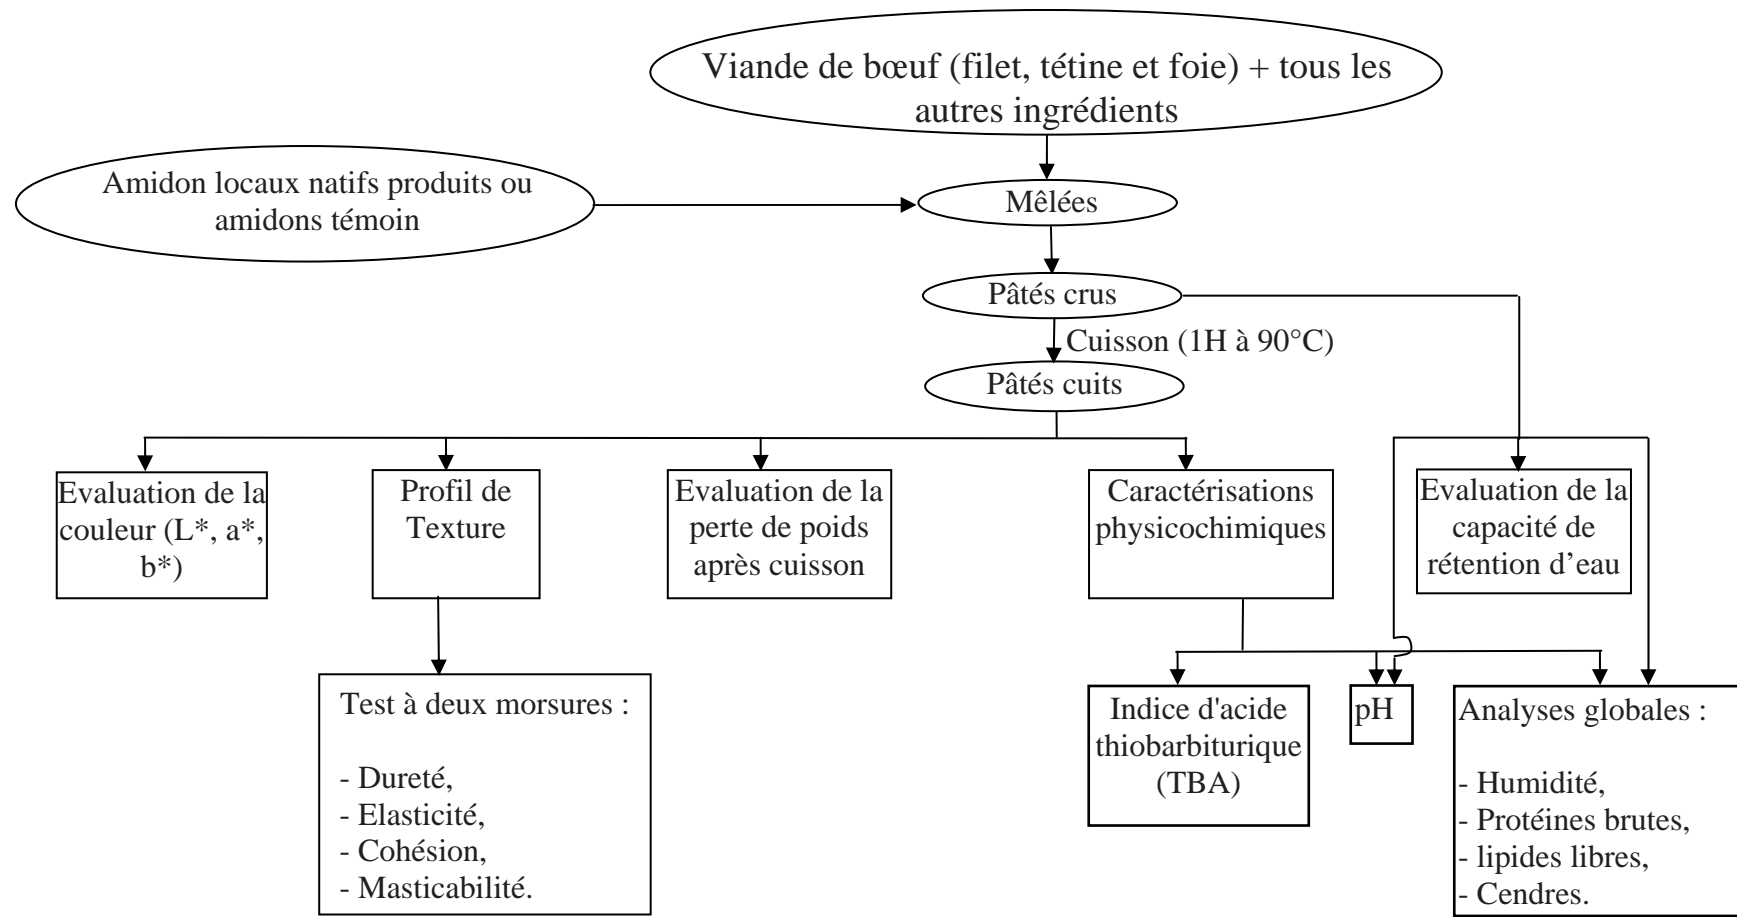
Viande de bœuf (filet, tétine et foie) + tous les autres ingrédients

Amidon locaux natifs produits ou amidons témoin

Mêlées

Pâtés crus

Cuisson (1H à 90°C)

Pâtés cuits

Evaluation de la couleur (L*, a*, b*)

Profil de Texture

Evaluation de la perte de poids après cuisson

Caractérisations physicochimiques

Evaluation de la capacité de rétention d'eau

Test à deux morsures :

- Dureté,
- Elasticité,
- Cohésion,
- Masticabilité.

Indice d'acide thiobarbiturique (TBA)

pH

Analyses globales :

- Humidité,
- Protéines brutes,
- lipides libres,
- Cendres.